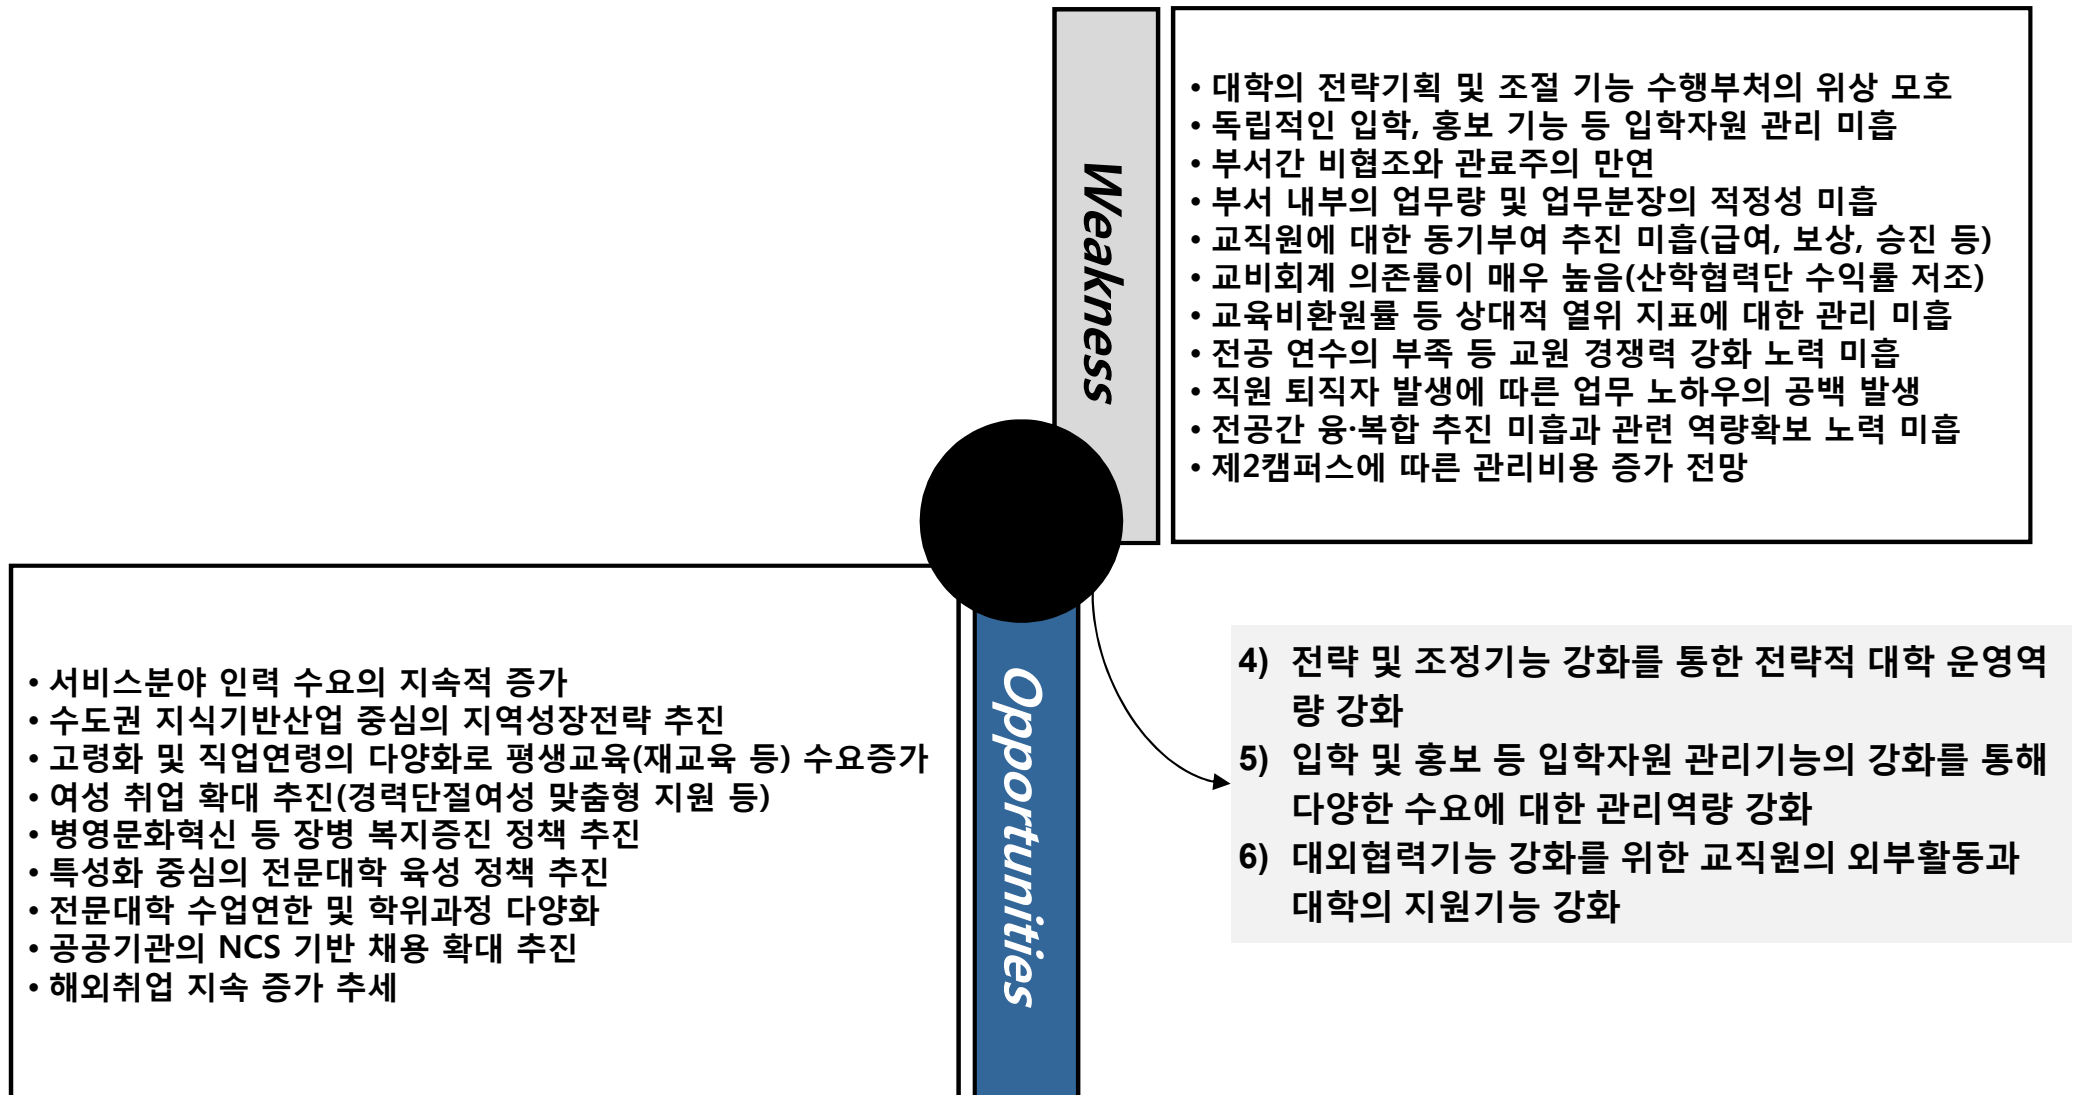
Weakness

• 대학의 전략기획 및 조절 기능 수행부처의 위상 모호
• 독립적인 입학, 홍보 기능 등 입학자원 관리 미흡
• 부서간 비협조와 관료주의 만연
• 부서 내부의 업무량 및 업무분장의 적정성 미흡
• 교직원에 대한 동기부여 추진 미흡(급여, 보상, 승진 등)
• 교비회계 의존률이 매우 높음(산학협력단 수익률 저조)
• 교육비환원률 등 상대적 열위 지표에 대한 관리 미흡
• 전공 연수의 부족 등 교원 경쟁력 강화 노력 미흡
• 직원 퇴직자 발생에 따른 업무 노하우의 공백 발생
• 전공간 융·복합 추진 미흡과 관련 역량확보 노력 미흡
• 제2캠퍼스에 따른 관리비용 증가 전망

Opportunities

• 서비스분야 인력 수요의 지속적 증가
• 수도권 지식기반산업 중심의 지역성장전략 추진
• 고령화 및 직업연령의 다양화로 평생교육(재교육 등) 수요증가
• 여성 취업 확대 추진(경력단절여성 맞춤형 지원 등)
• 병영문화혁신 등 장병 복지증진 정책 추진
• 특성화 중심의 전문대학 육성 정책 추진
• 전문대학 수업연한 및 학위과정 다양화
• 공공기관의 NCS 기반 채용 확대 추진
• 해외취업 지속 증가 추세

4) 전략 및 조정기능 강화를 통한 전략적 대학 운영역량 강화
5) 입학 및 홍보 등 입학자원 관리기능의 강화를 통해 다양한 수요에 대한 관리역량 강화
6) 대외협력기능 강화를 위한 교직원의 외부활동과 대학의 지원기능 강화